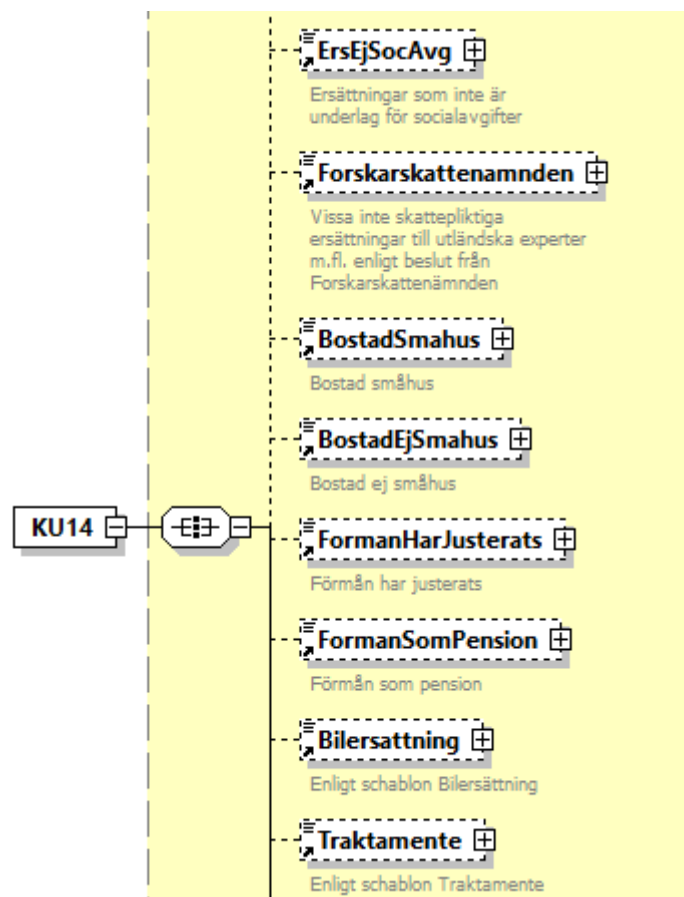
ErsEjSocAvg

Ersättningar som inte är underlag för socialavgifter

Forskarskattenamnden

Vissa inte skattepliktiga ersättningar till utländska experter m.fl. enligt beslut från Forskarskattenämnden

BostadSmahus

Bostad småhus

BostadEjSmahus

Bostad ej småhus

KU14

FormanHarJusterats

Förmån har justerats

FormanSomPension

Förmån som pension

Bilersattning

Enligt schablon Bilersättning

Traktamente

Enligt schablon Traktamente